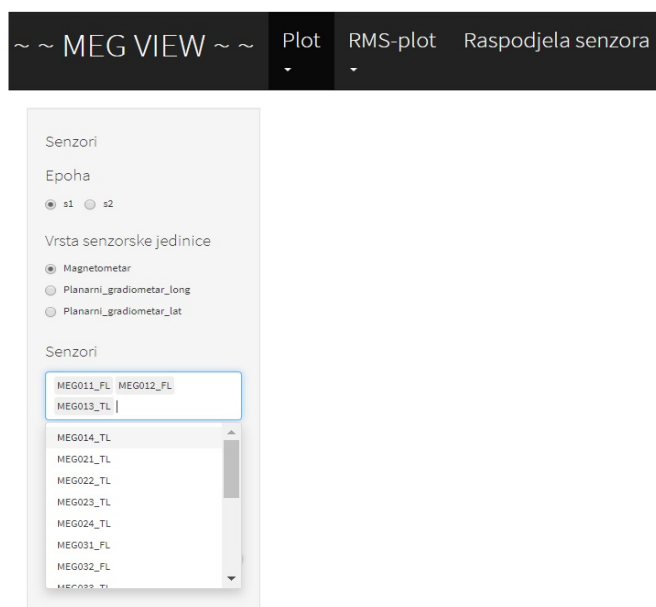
~ ~ MEG VIEW ~ ~ Plot RMS-plot Raspodjela senzora

Senzori

Epoha

s1 s2

Vrsta senzorske jedinice

Magnetometar

Planarni_gradiometar_long

Planarni_gradiometar_lat

Senzori

MEG011_FL MEG012_FL MEG013_TL

MEG014_TL
MEG021_TL
MEG022_TL
MEG023_TL
MEG024_TL
MEG031_FL
MEG032_FL
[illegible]